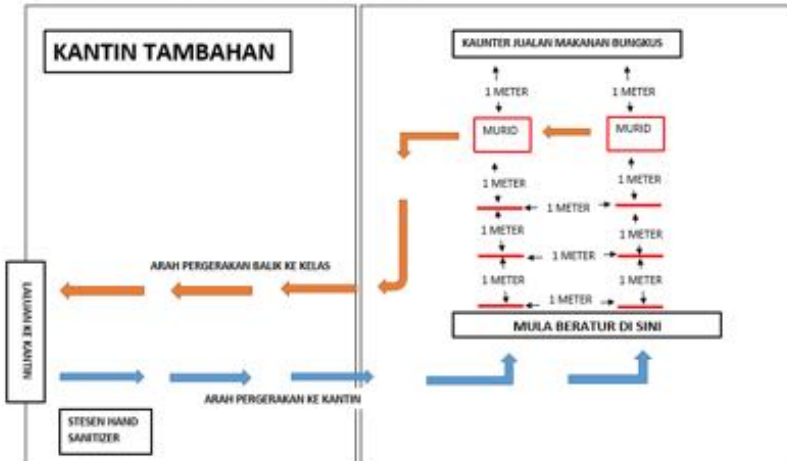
KANTIN TAMBAHAN

KAUNTER JUALAN MAKANAN BUNGKUS

1 METER

1 METER

MURID

MURID

1 METER

1 METER

1 METER

1 METER

1 METER

1 METER

1 METER

1 METER

1 METER

1 METER

ARAH PERGERAKAN BALIK KE KELAS

LALUAN KE KANTIN

MULA BERATUR DI SINI

ARAH PERGERAKAN KE KANTIN

STESEN HAND SANITIZER